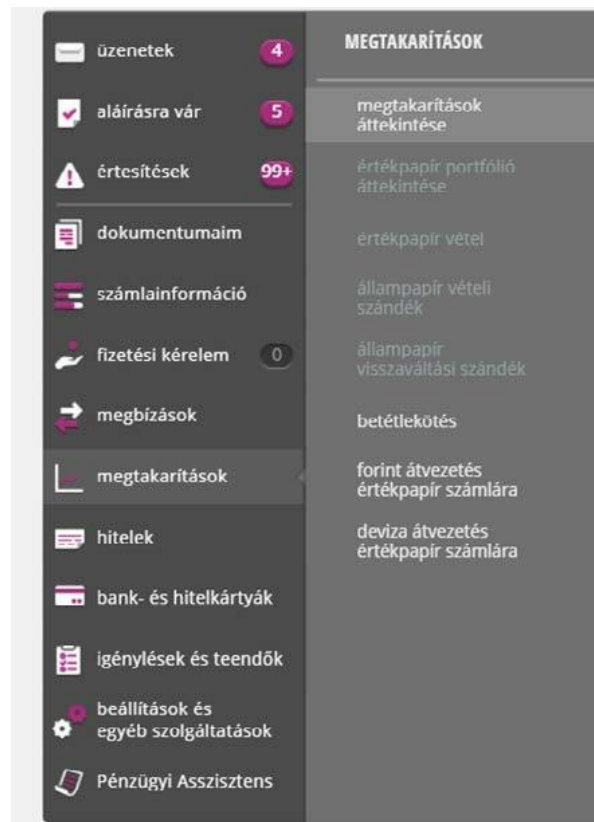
üzenetek 4

aláírásra vár 5

értesítések 99+

dokumentumaim

számlainformáció

fizetési kérelem 0

megbízások

megtakarítások

hitelek

bank- és hitelkártyák

igénylések és teendők

beállítások és egyéb szolgáltatások

Pénzügyi Asszisztens

MEGTAKARÍTÁSOK

megtakarítások áttekintése

értékpapír portfólió áttekintése

értékpapír vétel

állampapír vételi szándék

állampapír visszaváltási szándék

betétlekötés

forint átvezetés értékpapír számlára

deviza átvezetés értékpapír számlára